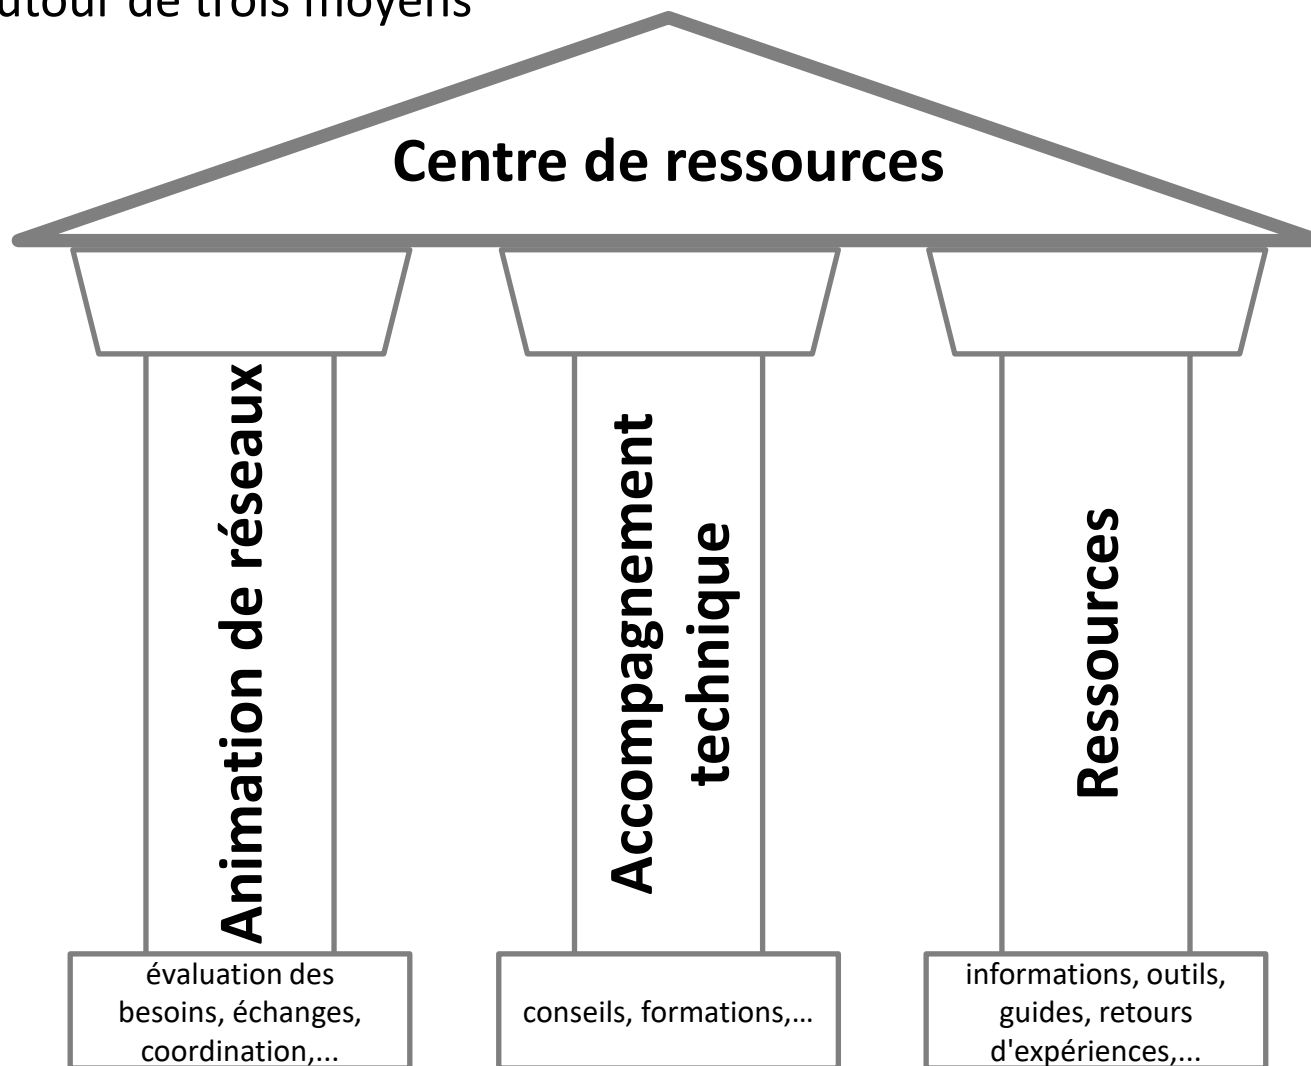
utour de trois moyens

Centre de ressources

Animation de réseaux

Accompagnement technique

Ressources

évaluation des besoins, échanges, coordination,...

conseils, formations,…

informations, outils, guides, retours d'expériences,...